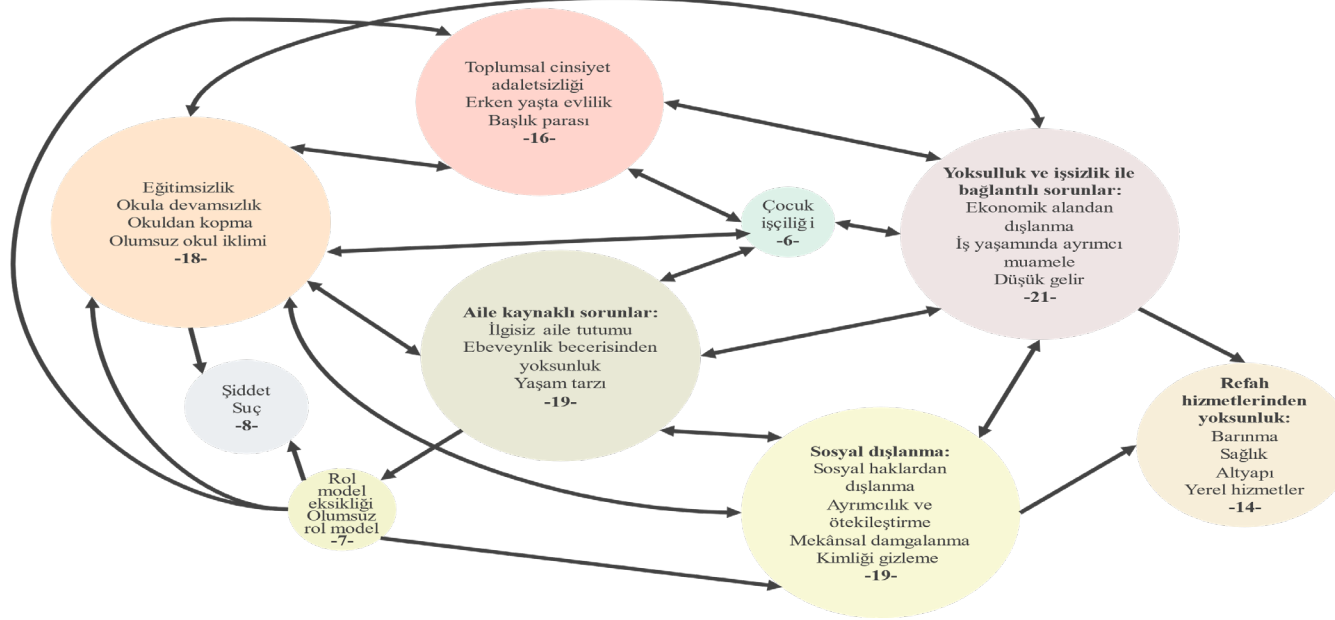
Toplumsal cinsiyet adaletsizliği
Erken yaşta evlilik
Başlık parası
-16-

Eğitimsizlik
Okula devamsızlık
Okuldan kopma
Olumsuz okul iklimi
-18-

Çocuk işçiliğ i
-6-

Yoksulluk ve işsizlik ile bağlantılı sorunlar:
Ekonomik alandan dışlanma
İş yaşamında ayrımcı muamele
Düşük gelir
-21-

Aile kaynaklı sorunlar:
İlgisiz aile tutumu
Ebeveynlik becerisinden yoksunluk
Yaşam tarzı
-19-

Şiddet
Suç
-8-

Rol model eksikliği
Olumsuz rol model
-7-

Sosyal dışlanma:
Sosyal haklardan dışlanma
Ayrımcılık ve ötekileştirme
Mekânsal damgalanma
Kimliği gizleme
-19-

Refah hizmetlerinden yoksunluk:
Barınma
Sağlık
Altyapı
Yerel hizmetler
-14-